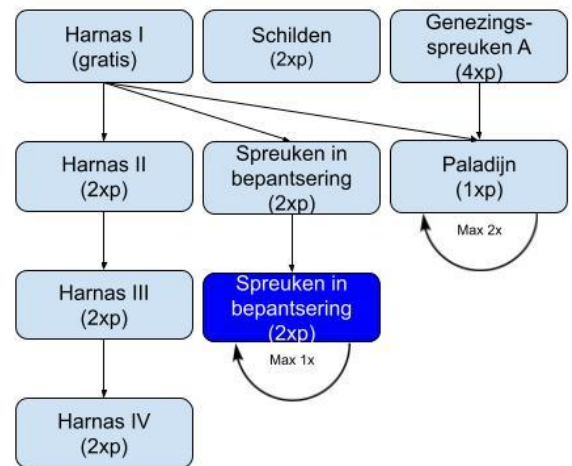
Harnas I
(gratis)

Schilden
(2xp)

Genezingsspreuken A
(4xp)

Harnas II
(2xp)

Spreuken in bepantsering
(2xp)

Paladijn
(1xp)

Max 2x

Harnas III
(2xp)

Spreuken in bepantsering
(2xp)

Max 1x

Harnas IV
(2xp)